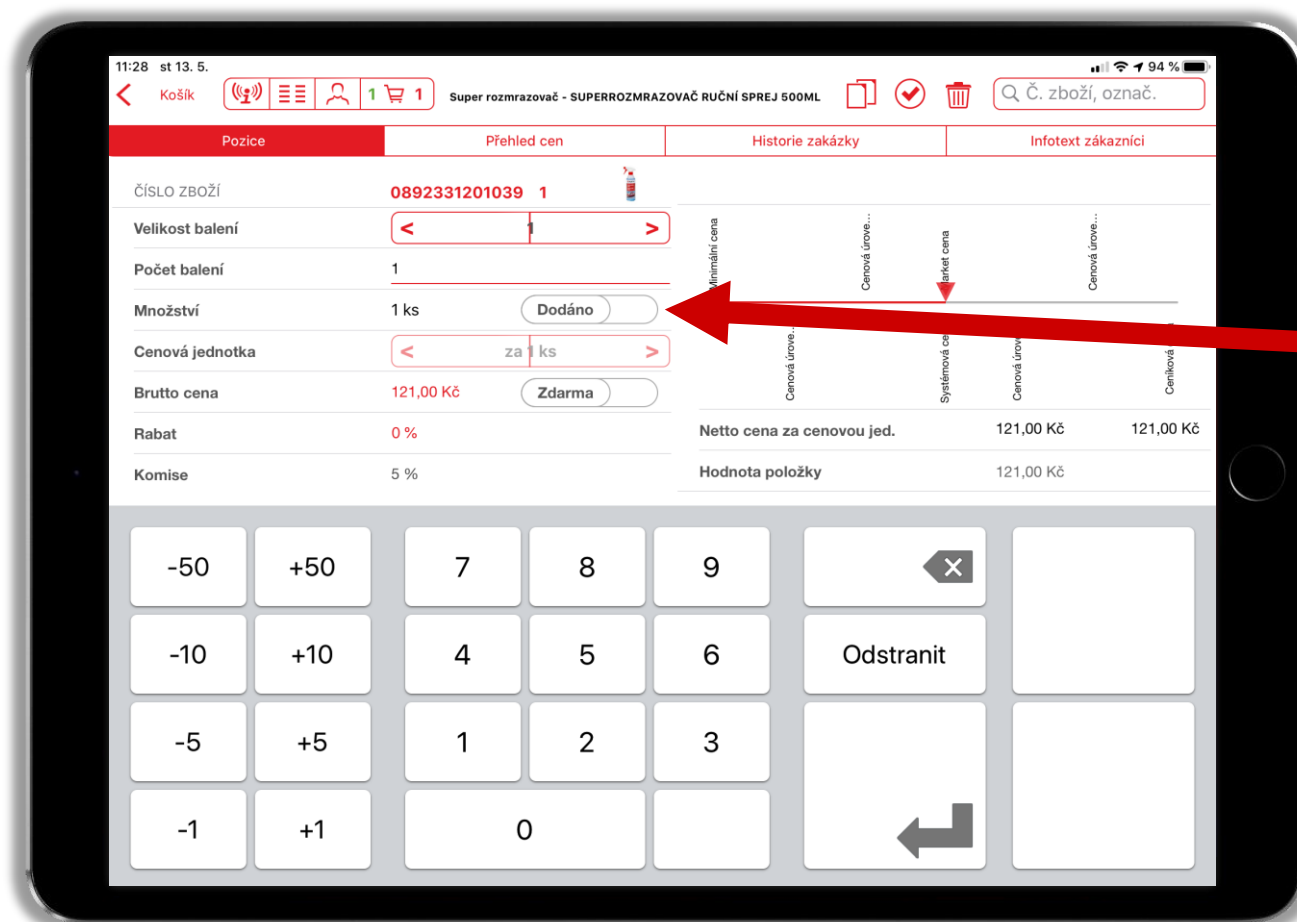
11:28 st 13. 5.
94 %

Košík
1 1
Super rozmrazovač - SUPERROZMRAZOVAČ RUČNÍ SPREJ 500ML
Č. zboží, označ.

| Pozice | Přehled cen | Historie zakázky | Infotext zákazníci |
|---|---|---|---|

ČÍSLO ZBOŽÍ 0892331201039 1

Velikost balení < 1 >

Počet balení 1

Množství 1 ks Dodáno

Cenová jednotka < za 1 ks >

Brutto cena 121,00 Kč Zdarma

Rabat 0 %

Komise 5 %

Minimální cena
Cenová úrove...
Market cena
Cenová úrove...
Cenová úrove...
Systémová ce
Cenová úrove
Ceníková

Netto cena za cenovou jed. 121,00 Kč 121,00 Kč

Hodnota položky 121,00 Kč

-50 +50 7 8 9
-10 +10 4 5 6 Odstranit
-5 +5 1 2 3
-1 +1 0